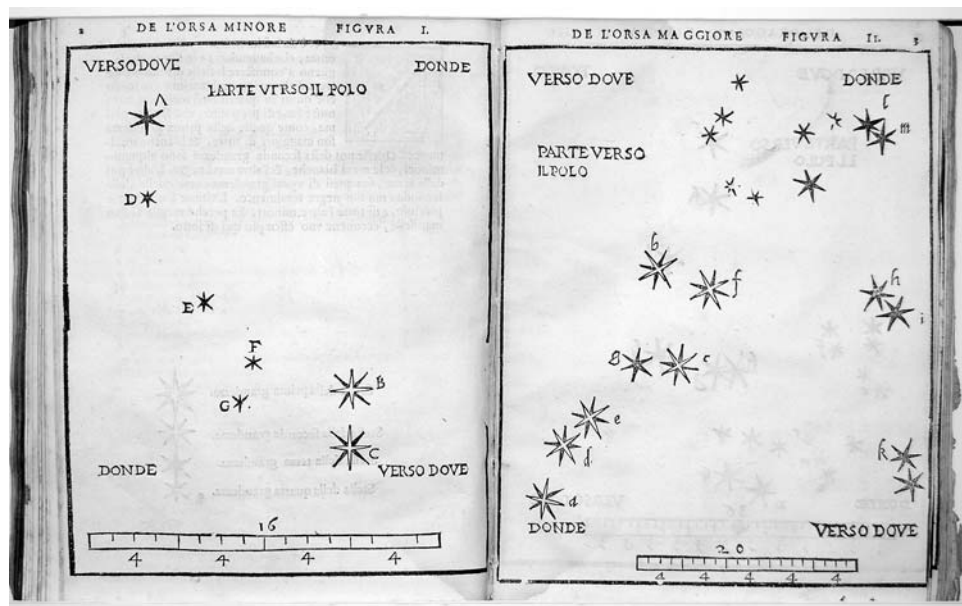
2 DE L'ORSA MINORE FIGVRA I.

VERSO DOVE

DONDE

PARTE VERSO IL POLO

A

D

E

F

G

B

C

DONDE

VERSO DOVE

16

4 4 4 4

DE L'ORSA MAGGIORE FIGVRA II. 3

VERSO DOVE

DONDE

PARTE VERSO IL POLO

l

m

b

f

h

i

g

c

e

d

k

a

DONDE

VERSO DOVE

20

4 4 4 4 4